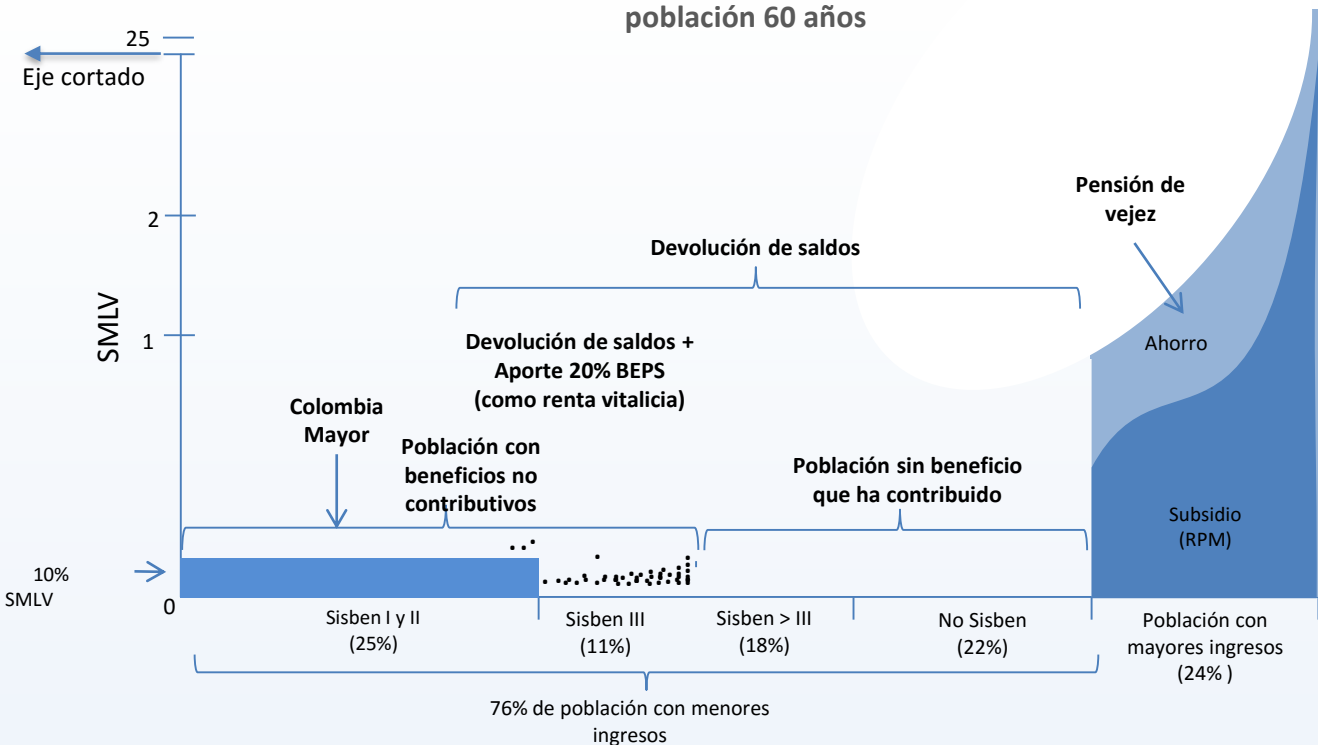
población 60 años

25

Eje cortado

2

1

0

SMLV

10% SMLV

Pensión de vejez

Devolución de saldos

Ahorro

Devolución de saldos + Aporte 20% BEPS (como renta vitalicia)

Colombia Mayor

Población con beneficios no contributivos

Población sin beneficio que ha contribuido

Subsidio (RPM)

Sisben I y II (25%)

Sisben III (11%)

Sisben > III (18%)

No Sisben (22%)

Población con mayores ingresos (24% )

76% de población con menores ingresos